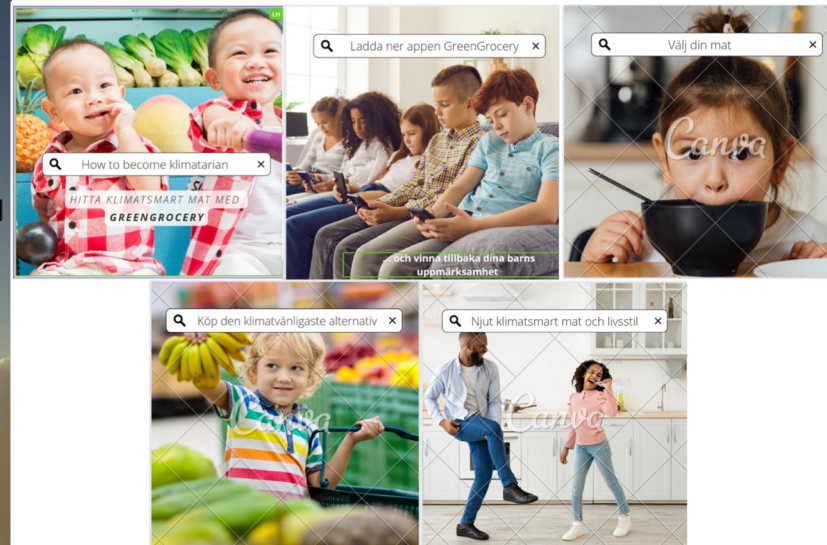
LH

How to become klimatarian ×

HITTA KLIMATSMART MAT MED

GREENGROCERY

Ladda ner appen GreenGrocery ×

... och vinna tillbaka dina barns uppmärksamhet

Välj din mat ×

Canva

Köp den klimatvänligaste alternativ ×

Canva

Njut klimatsmart mat och livsstil ×

Canva